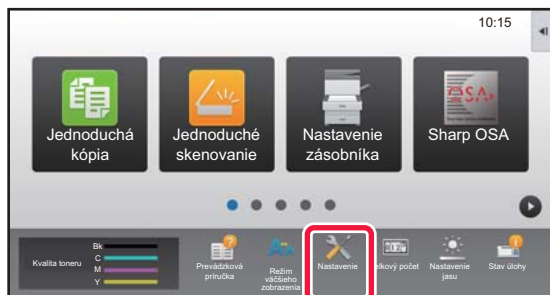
10:15

Jednoduchá kópia

Jednoduché skenovanie

Nastavenie zásobníka

Sharp OSA

OSA

Kvalita toneru

Bk

C

M

Y

Prevádzková príručka

Režim väčšieho zobrazenia

Nastavenie

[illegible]kový počet

Nastavenie jasu

Stav úlohy